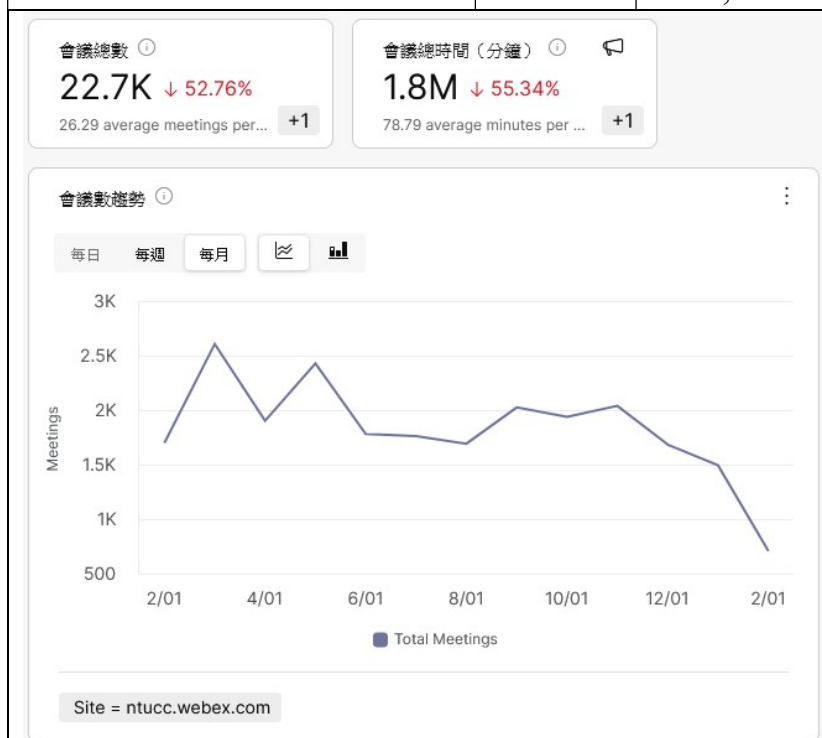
會議總數 ⓘ
22.7K ↓ 52.76%
26.29 average meetings per... +1

會議總時間（分鐘） ⓘ
1.8M ↓ 55.34%
78.79 average minutes per ... +1

會議數趨勢 ⓘ

每日 每週 每月

3K
2.5K
2K
1.5K
1K
500

Meetings

2/01 4/01 6/01 8/01 10/01 12/01 2/01

Total Meetings

Site = ntucc.webex.com